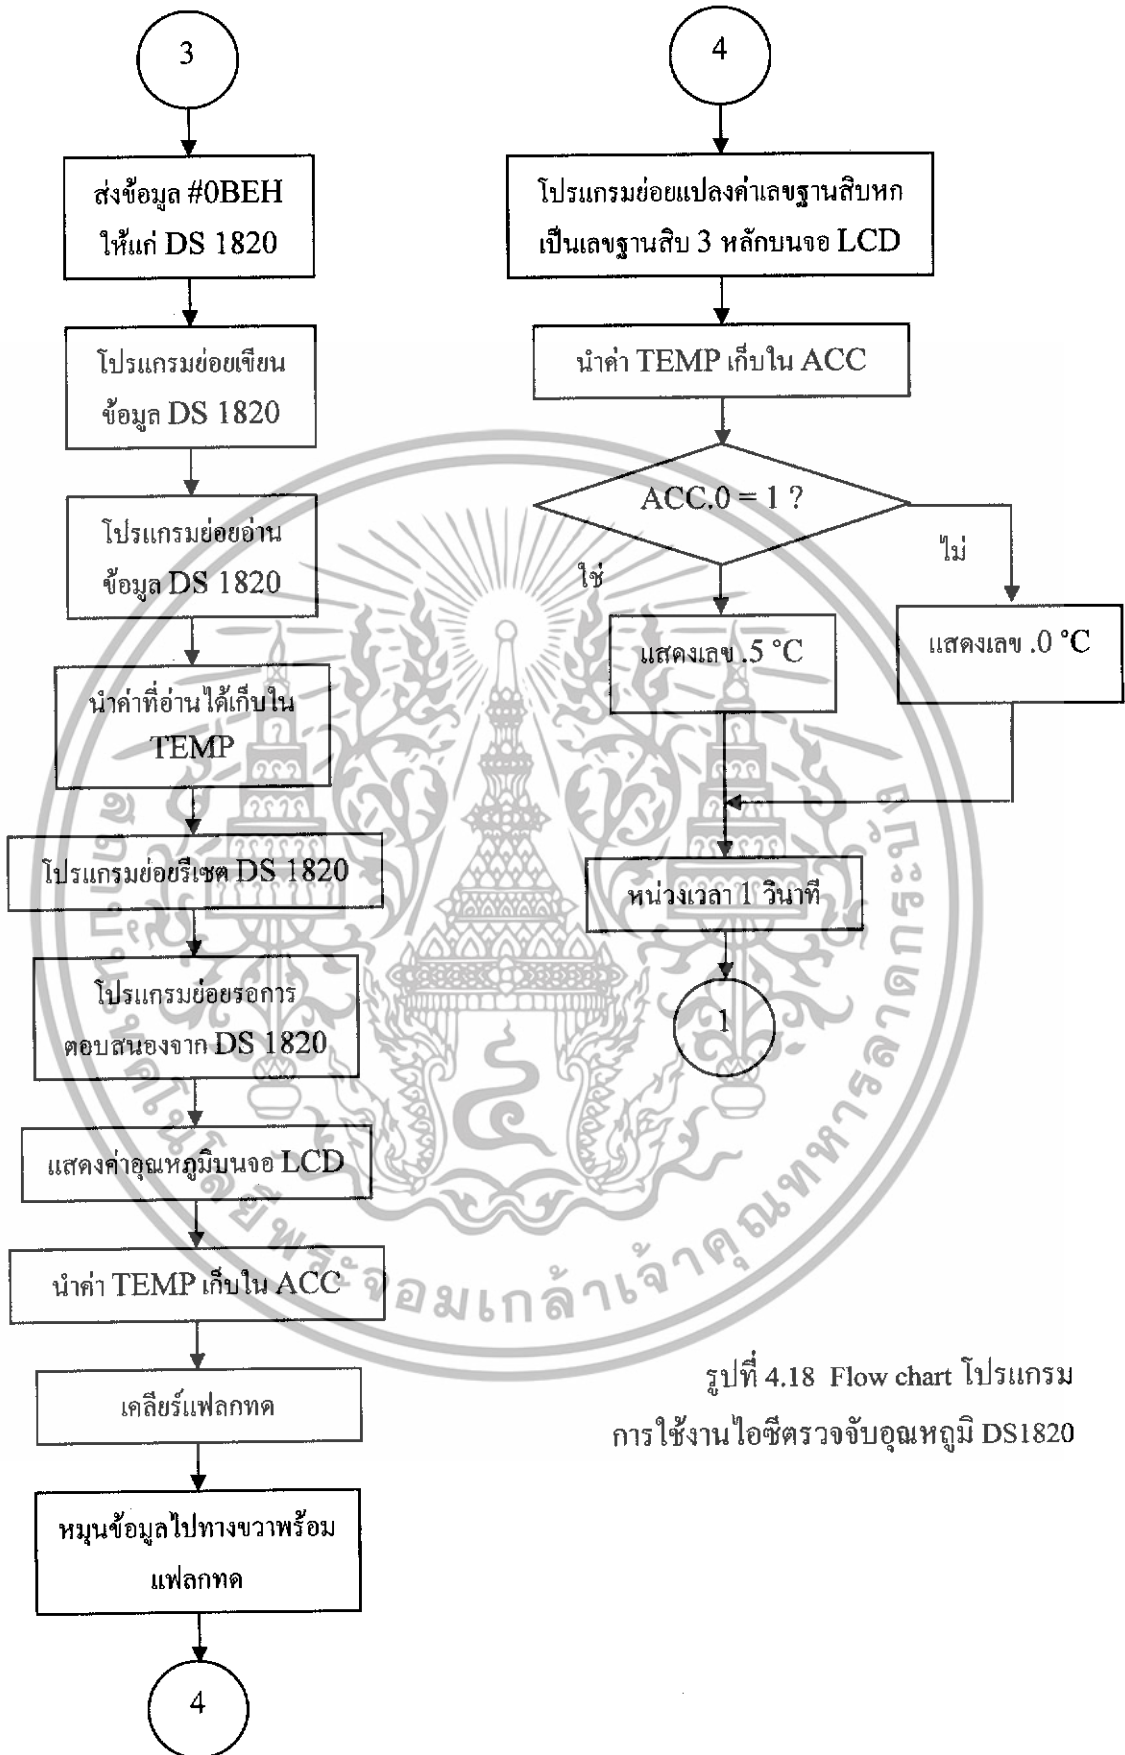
3

ส่งข้อมูล #0BEH ให้แก่ DS 1820

โปรแกรมย่อยเขียนข้อมูล DS 1820

โปรแกรมย่อยอ่านข้อมูล DS 1820

นำค่าที่อ่านได้เก็บใน TEMP

โปรแกรมย่อยรีเซต DS 1820

โปรแกรมย่อยรอการตอบสนองจาก DS 1820

แสดงค่าอุณหภูมิบนจอ LCD

นำค่า TEMP เก็บใน ACC

เคลียร์แฟลกทด

หมุนข้อมูลไปทางขวาพร้อมแฟลกทด

4

4

โปรแกรมย่อยแปลงค่าเลขฐานสิบหกเป็นเลขฐานสิบ 3 หลักบนจอ LCD

นำค่า TEMP เก็บใน ACC

ACC.0 = 1 ?

ใช่

ไม่

แสดงเลข .5 °C

แสดงเลข .0 °C

หน่วงเวลา 1 วินาที

1

รูปที่ 4.18 Flow chart โปรแกรมการใช้งานไอซีตรวจจับอุณหภูมิ DS1820

จอมเกล้าเจ้าคุณทหารลาดกระบัง